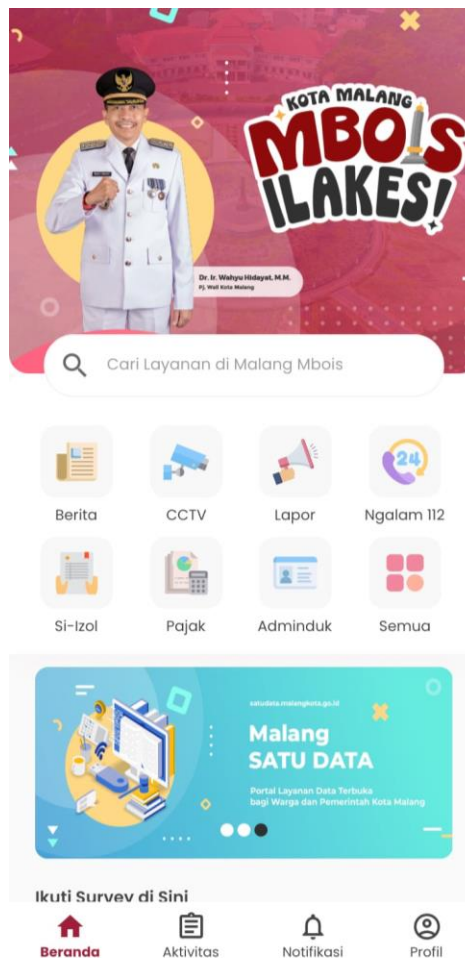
KOTA MALANG
MBOIS
ILAKES!

Dr. Ir. Wahyu Hidayat, M.M.
Pj. Wali Kota Malang

Cari Layanan di Malang Mbois

24

Berita
CCTV
Lapor
Ngalam 112
Si-Izol
Pajak
Adminduk
Semua

satudata.malangkota.go.id
Malang
SATU DATA
Portal Layanan Data Terbuka bagi Warga dan Pemerintah Kota Malang

Ikuti Survey di Sini

Beranda
Aktivitas
Notifikasi
Profil